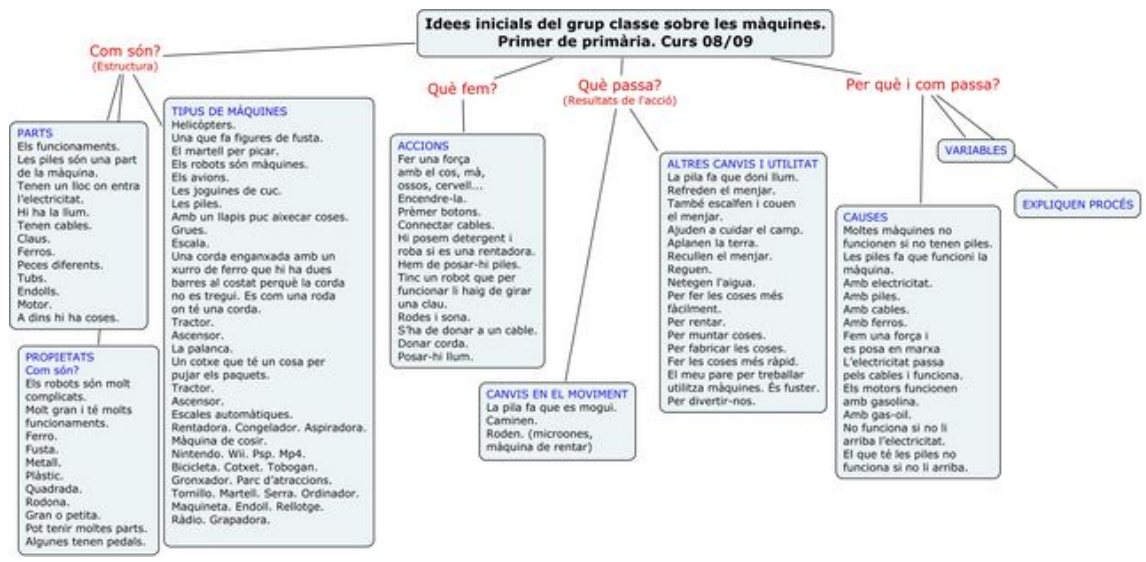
Idees inicials del grup classe sobre les màquines.
Primer de primària. Curs 08/09

Com són?
(Estructura)

PARTS
Els funcionaments.
Les piles són una part de la màquina.
Tenen un lloc on entra l'electricitat.
Hi ha la llum.
Tenen cables.
Claus.
Ferros.
Peces diferents.
Tubs.
Endolls.
Motor.
A dins hi ha coses.

PROPIETATS
Com són?
Els robots són molt complicats.
Molt gran i té molts funcionaments.
Ferro.
Fusta.
Metall.
Plàstic.
Quadrada.
Rodona.
Gran o petita.
Pot tenir moltes parts.
Algunes tenen pedals.

TIPUS DE MÀQUINES
Helicòpters.
Una que fa figures de fusta.
El martell per picar.
Els robots són màquines.
Els avions.
Les joguines de cuc.
Les piles.
Amb un llapis puc aixecar coses.
Grues.
Escala.
Una corda enganxada amb un xurro de ferro que hi ha dues barres al costat perquè la corda no es tregui. Es com una roda on té una corda.
Tractor.
Ascensor.
La palanca.
Un cotxe que té un cosa per pujar els paquets.
Tractor.
Ascensor.
Escales automàtiques.
Rentadora. Congelador. Aspiradora.
Màquina de cosir.
Nintendo. Wii. Psp. Mp4.
Bicicleta. Cotxet. Tobogan.
Gronxador. Parc d'atraccions.
Tornillo. Martell. Serra. Ordinador.
Maquineta. Endoll. Rellotge.
Ràdio. Grapadora.

Què fem?

ACCIONS
Fer una força amb el cos, mà, ossos, cervell...
Encendre-la.
Prèmer botons.
Connectar cables.
Hi posem detergent i roba si es una rentadora.
Hem de posar-hi piles.
Tinc un robot que per funcionar li haig de girar una clau.
Rodes i sona.
S'ha de donar a un cable.
Donar corda.
Posar-hi llum.

Què passa?
(Resultats de l'acció)

CANVIS EN EL MOVIMENT
La pila fa que es mogui.
Caminen.
Roden. (microones, màquina de rentar)

ALTRES CANVIS I UTILITAT
La pila fa que doni llum.
Refreden el menjar.
També escalfen i couen el menjar.
Ajuden a cuidar el camp.
Aplanen la terra.
Recullen el menjar.
Reguen.
Netegen l'aigua.
Per fer les coses més fàcilment.
Per rentar.
Per muntar coses.
Per fabricar les coses.
Fer les coses més ràpid.
El meu pare per treballar utilitza màquines. És fuster.
Per divertir-nos.

Per què i com passa?

VARIABLES

EXPLIQUEN PROCÉS

CAUSES
Moltes màquines no funcionen si no tenen piles.
Les piles fa que funcioni la màquina.
Amb electricitat.
Amb piles.
Amb cables.
Amb ferros.
Fem una força i es posa en marxa
L'electricitat passa pels cables i funciona.
Els motors funcionen amb gasolina.
Amb gas-oil.
No funciona si no li arriba l'electricitat.
El que té les piles no funciona si no li arriba.